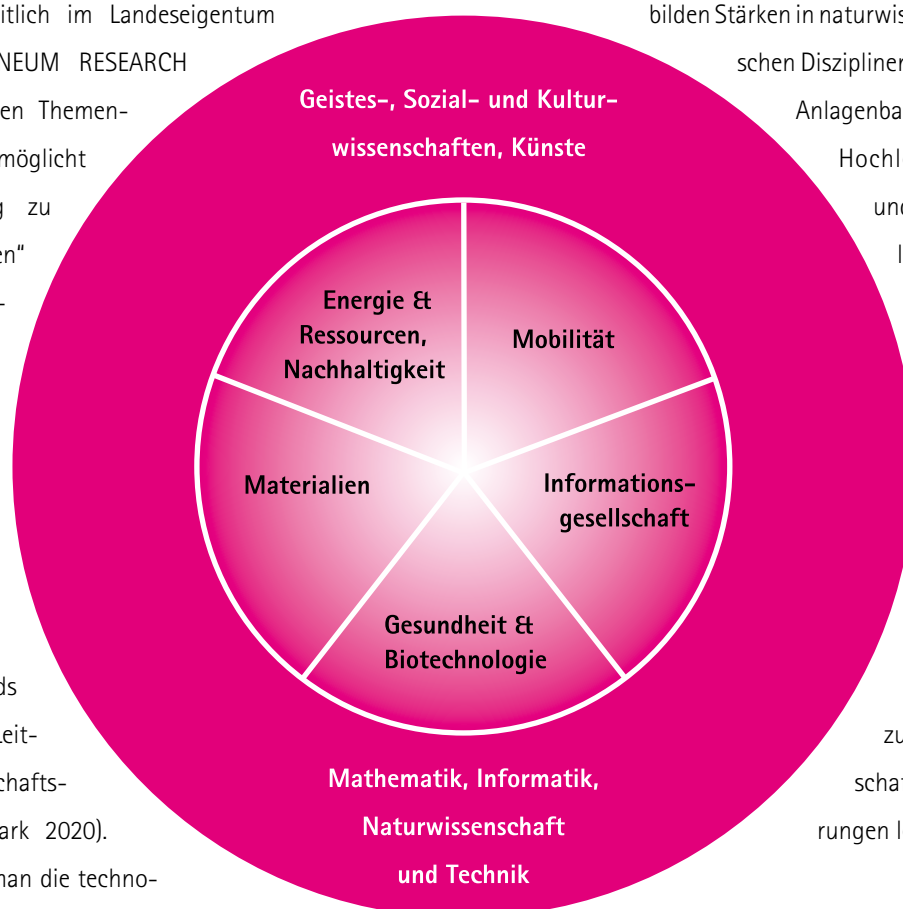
itlich im Landeseigentum
NEUM RESEARCH
en Themen-
möglicht
g zu
en“
-

ds
eit-
chafts-
ark 2020).
nan die techno-

bilden Stärken in naturwis
schen Disziplinen
Anlagenba
Hochl
und
I

zu
schaf
rungen I

Geistes-, Sozial- und Kulturwissenschaften, Künste

Energie & Ressourcen, Nachhaltigkeit

Mobilität

Materialien

Informationsgesellschaft

Gesundheit & Biotechnologie

Mathematik, Informatik, Naturwissenschaft und Technik